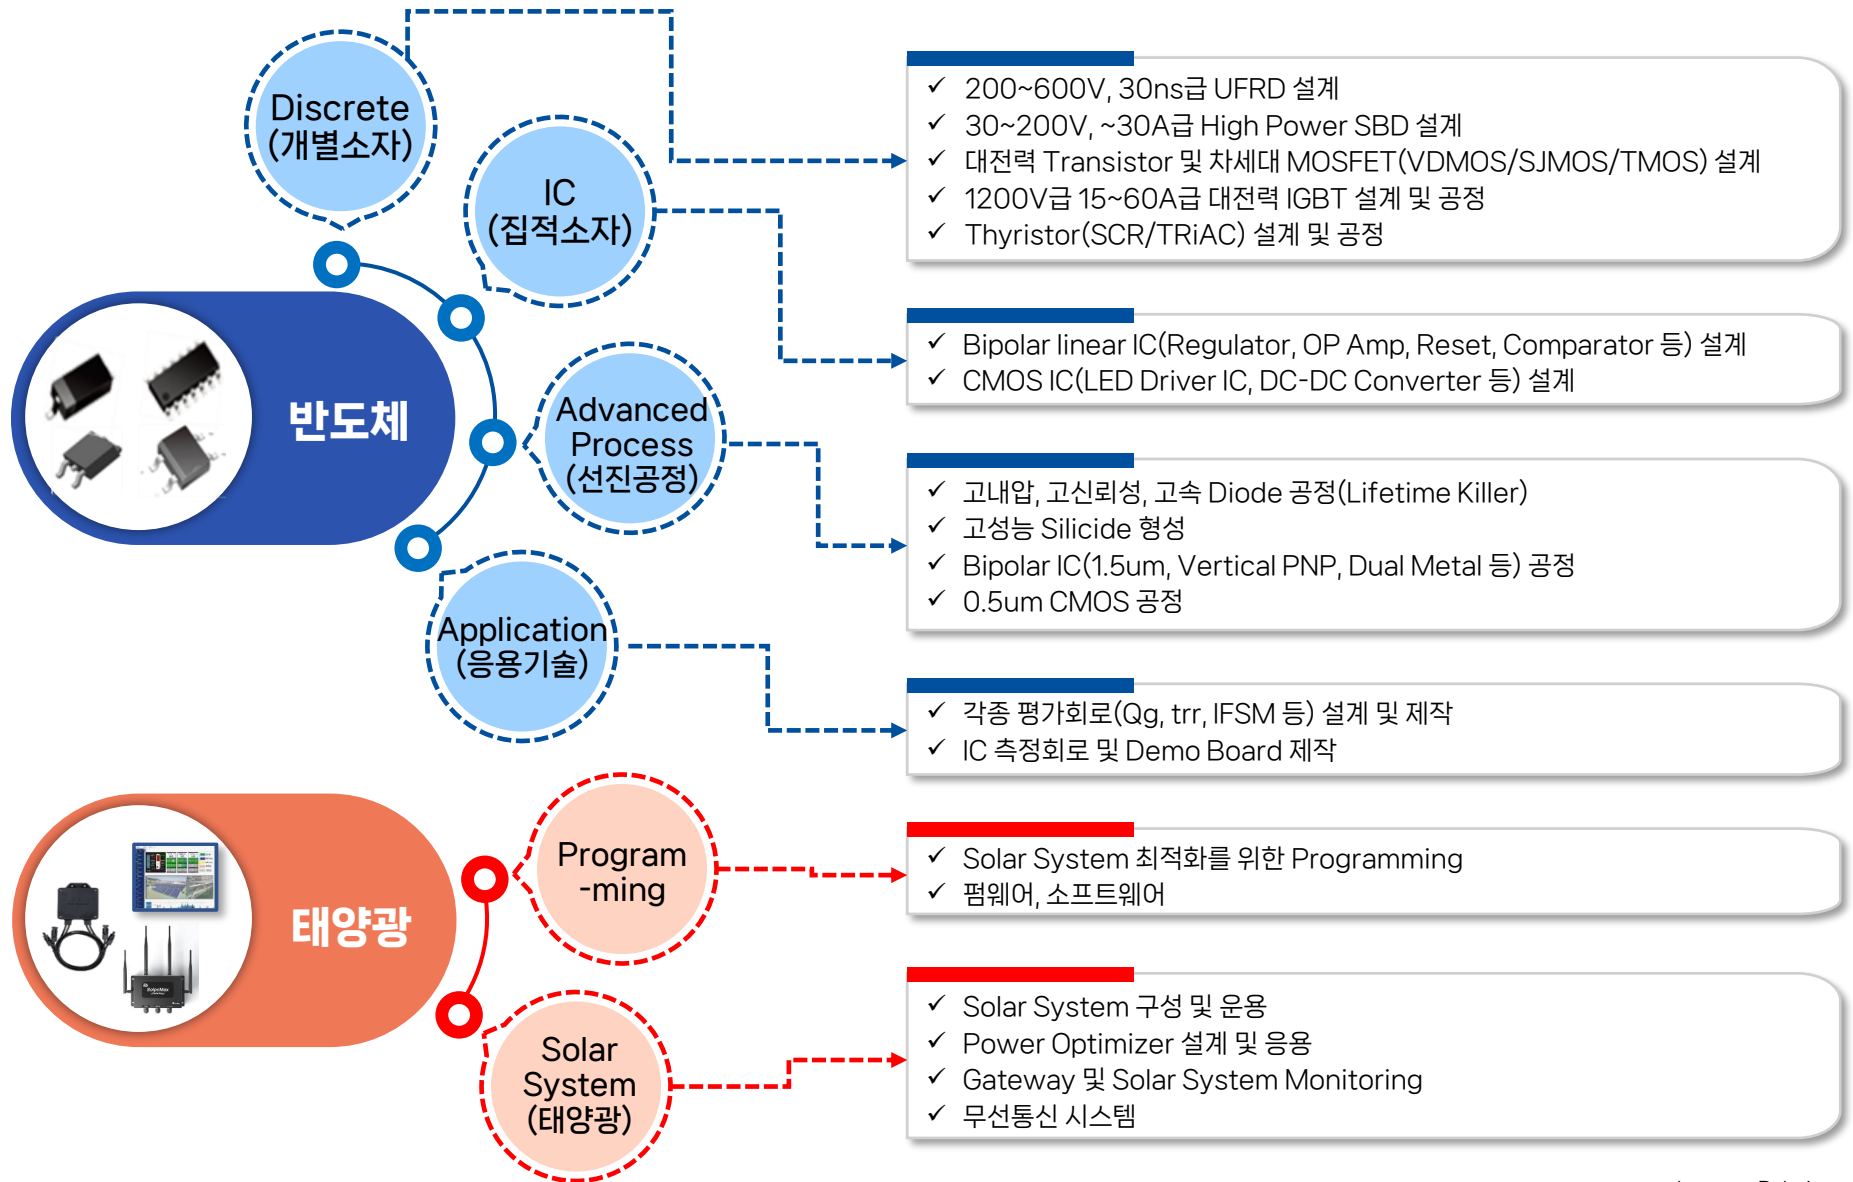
Discrete
(개별소자)

IC
(집적소자)

반도체

Advanced Process
(선진공정)

Application
(응용기술)

✓ 200~600V, 30ns급 UFRD 설계
✓ 30~200V, ~30A급 High Power SBD 설계
✓ 대전력 Transistor 및 차세대 MOSFET(VDMOS/SJMOS/TMOS) 설계
✓ 1200V급 15~60A급 대전력 IGBT 설계 및 공정
✓ Thyristor(SCR/TRiAC) 설계 및 공정

✓ Bipolar linear IC(Regulator, OP Amp, Reset, Comparator 등) 설계
✓ CMOS IC(LED Driver IC, DC-DC Converter 등) 설계

✓ 고내압, 고신뢰성, 고속 Diode 공정(Lifetime Killer)
✓ 고성능 Silicide 형성
✓ Bipolar IC(1.5um, Vertical PNP, Dual Metal 등) 공정
✓ 0.5um CMOS 공정

✓ 각종 평가회로(Qg, trr, IFSM 등) 설계 및 제작
✓ IC 측정회로 및 Demo Board 제작

태양광

Program
-ming

Solar
System
(태양광)

✓ Solar System 최적화를 위한 Programming
✓ 펌웨어, 소프트웨어

✓ Solar System 구성 및 운용
✓ Power Optimizer 설계 및 응용
✓ Gateway 및 Solar System Monitoring
✓ 무선통신 시스템